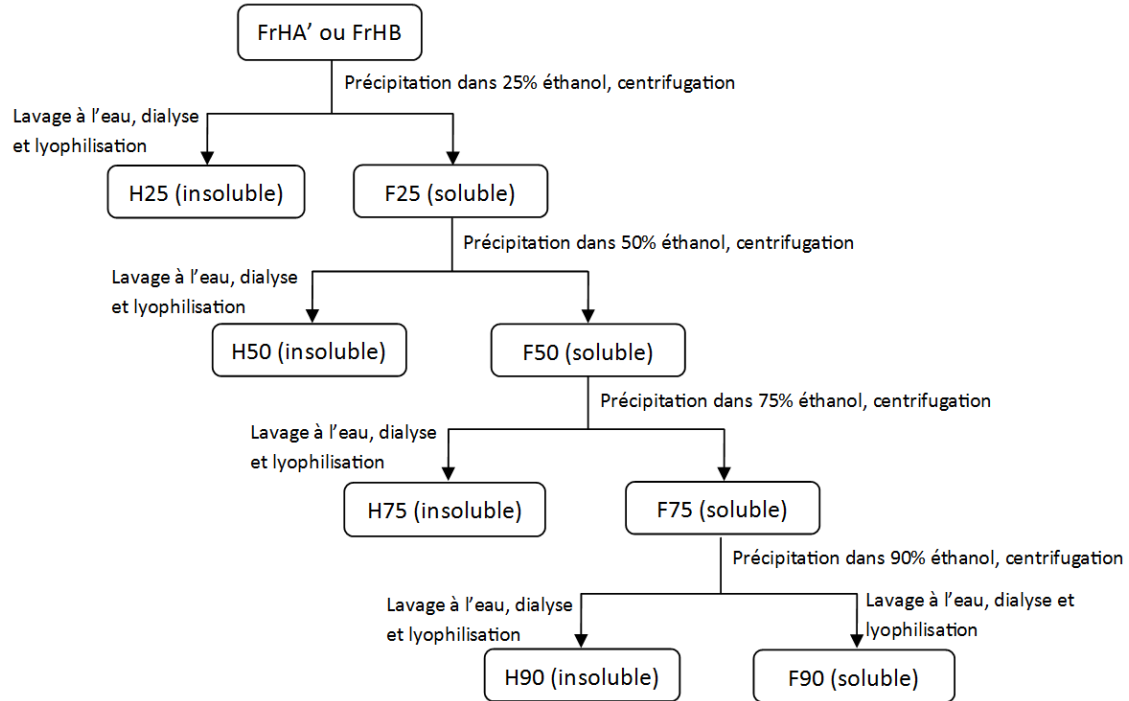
FrHA’ ou FrHB

Précipitation dans 25% éthanol, centrifugation

Lavage à l’eau, dialyse et lyophilisation

H25 (insoluble)

F25 (soluble)

Précipitation dans 50% éthanol, centrifugation

Lavage à l’eau, dialyse et lyophilisation

H50 (insoluble)

F50 (soluble)

Précipitation dans 75% éthanol, centrifugation

Lavage à l’eau, dialyse et lyophilisation

H75 (insoluble)

F75 (soluble)

Précipitation dans 90% éthanol, centrifugation

Lavage à l’eau, dialyse et lyophilisation

Lavage à l’eau, dialyse et lyophilisation

H90 (insoluble)

F90 (soluble)